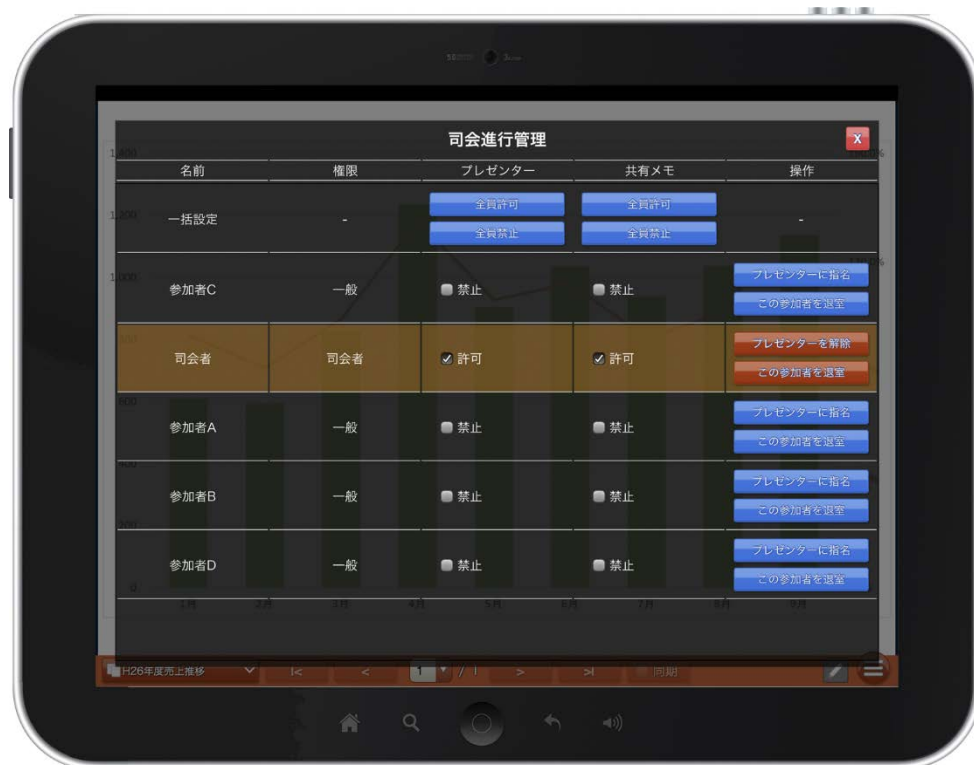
司会進行管理

X

| 名前 | 権限 | プレゼンター | 共有メモ | 操作 |
|---|---|---|---|---|
| 一括設定 | - | 全員許可 全員禁止 | 全員許可 全員禁止 | - |
| 参加者C | 一般 | 禁止 | 禁止 | プレゼンターに指名 この参加者を退室 |
| 司会者 | 司会者 | 許可 | 許可 | プレゼンターを解除 この参加者を退室 |
| 参加者A | 一般 | 禁止 | 禁止 | プレゼンターに指名 この参加者を退室 |
| 参加者B | 一般 | 禁止 | 禁止 | プレゼンターに指名 この参加者を退室 |
| 参加者D | 一般 | 禁止 | 禁止 | プレゼンターに指名 この参加者を退室 |

H26年度売上推移 |< < 1 / 1 > >| 同期